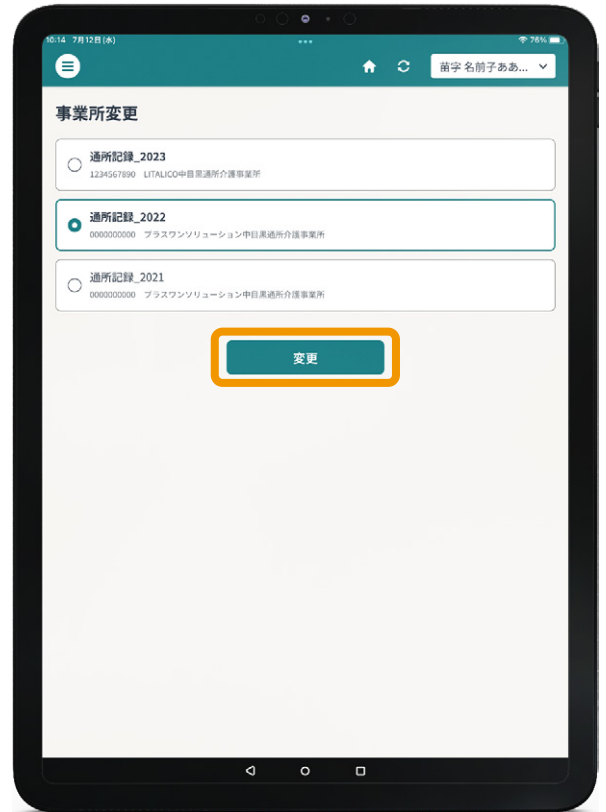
10:14 7月12日(水)

76%

苗字 名前子あぁ...

事業所変更

通所記録_2023
1234567890 LITALICO中目黒通所介護事業所

通所記録_2022
0000000000 プラスワンソリューション中目黒通所介護事業所

通所記録_2021
0000000000 プラスワンソリューション中目黒通所介護事業所

変更